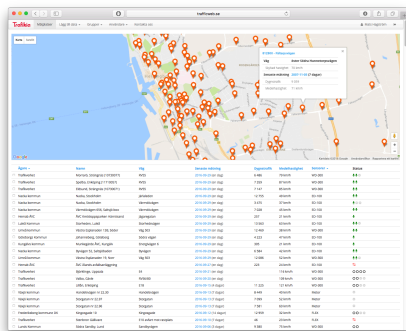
trafikwebb.se

Trafikia Mätplatser Lägg till data Grupper Anteckna Kontakta oss

Karta Satellit

Google

| Ägare | Namn | Väg | Senaste mätning | Dygnstrafik | Hastighetsgräns | Sensor | Status |
|---|---|---|---|---|---|---|---|
| Trafikverket | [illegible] | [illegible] | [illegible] | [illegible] | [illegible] | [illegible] | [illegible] |